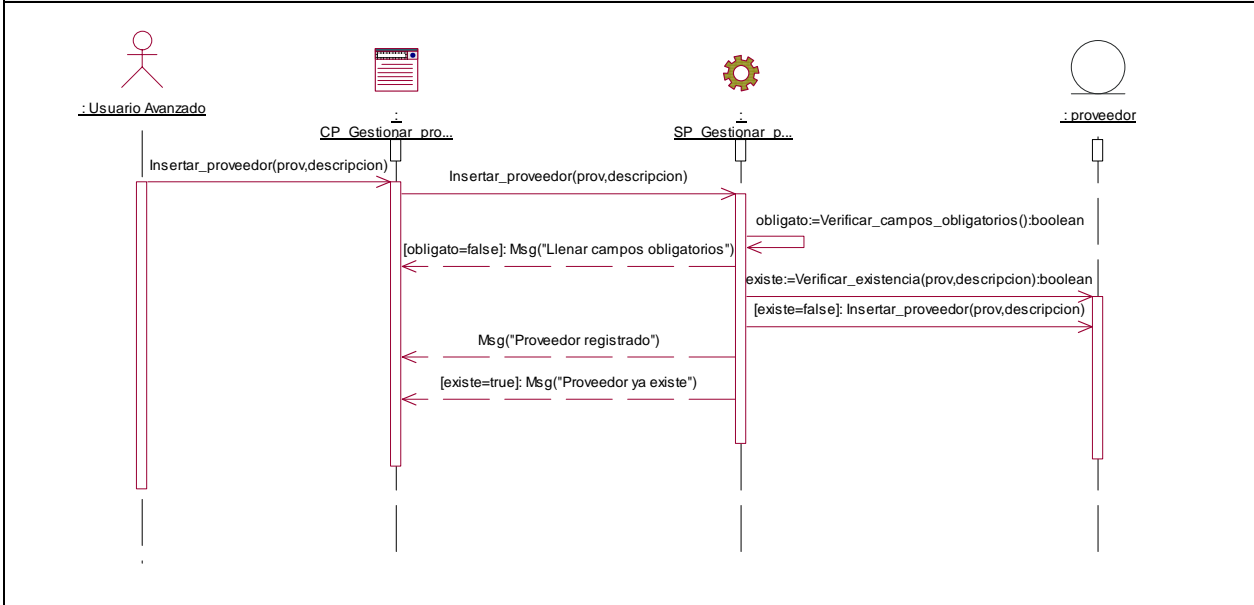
: Usuario Avanzado

:
CP_Gestionar_pro...

:
SP_Gestionar_p...

: proveedor

Insertar_proveedor(prov,descripcion)

Insertar_proveedor(prov,descripcion)

obligato:=Verificar_campos_obligatorios():boolean

[obligato=false]: Msg("Llenar campos obligatorios")

existe:=Verificar_existencia(prov,descripcion):boolean

[existe=false]: Insertar_proveedor(prov,descripcion)

Msg("Proveedor registrado")

[existe=true]: Msg("Proveedor ya existe")